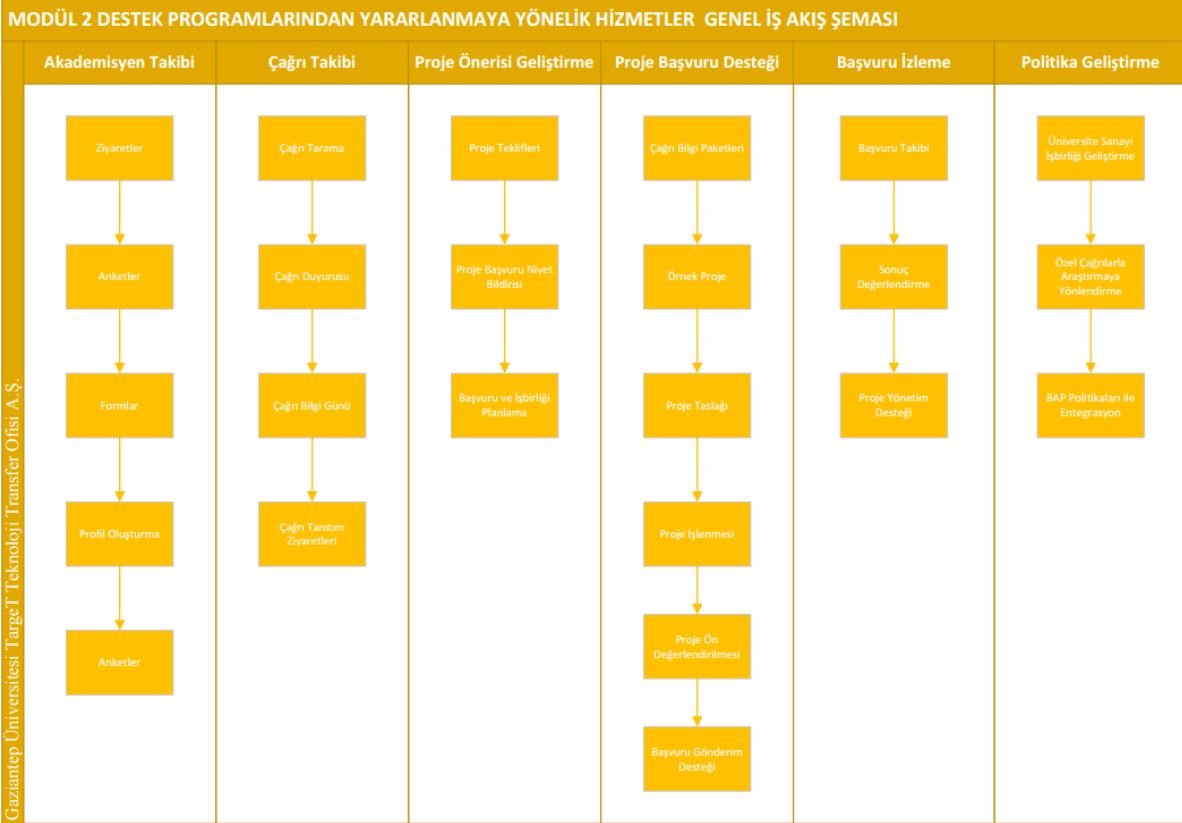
MODÜL 2 DESTEK PROGRAMLARINDAN YARARLANMAYA YÖNELİK HİZMETLER GENEL İŞ AKIŞ ŞEMASI

Gaziantep Üniversitesi TargeT Teknoloji Transfer Ofisi A.Ş.

Akademisyen Takibi

Ziyaretler

Anketler

Formlar

Profil Oluşturma

Anketler

Çağrı Takibi

Çağrı Tarama

Çağrı Duyurusu

Çağrı Bilgi Günü

Çağrı Tanıtım Ziyaretleri

Proje Önerisi Geliştirme

Proje Teklifleri

Proje Başvuru Niyet Bildirisi

Başvuru ve İşbirliği Planlama

Proje Başvuru Desteği

Çağrı Bilgi Paketleri

Örnek Proje

Proje Taslağı

Proje İşlenmesi

Proje Ön Değerlendirilmesi

Başvuru Gönderim Desteği

Başvuru İzleme

Başvuru Takibi

Sonuç Değerlendirme

Proje Yönetim Desteği

Politika Geliştirme

Üniversite Sanayi İşbirliği Geliştirme

Özel Çağrılarla Araştırmaya Yönlendirme

BAP Politikaları ile Entegrasyon